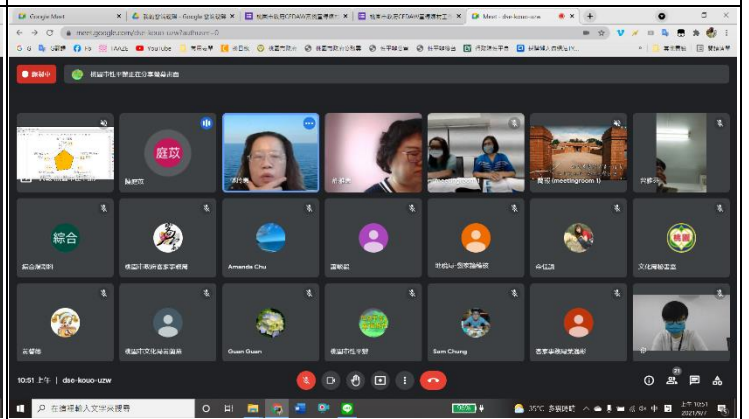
Google Meet

meet.google.com/dse-kouo-uzw

YouTube

錄製中

桃園市社子關懷正在分享螢幕畫面

庭苡

綜合

Amanda Chu

桃園市政府客家事務局

文化局藝文科

Guan Guan

桃園市社子關

Sam Chung

10:51 上午 | dse-kouo-uzw

21

在這裡輸入文字來搜尋

35°C 多雲時晴

上午 10:51
2021/9/7